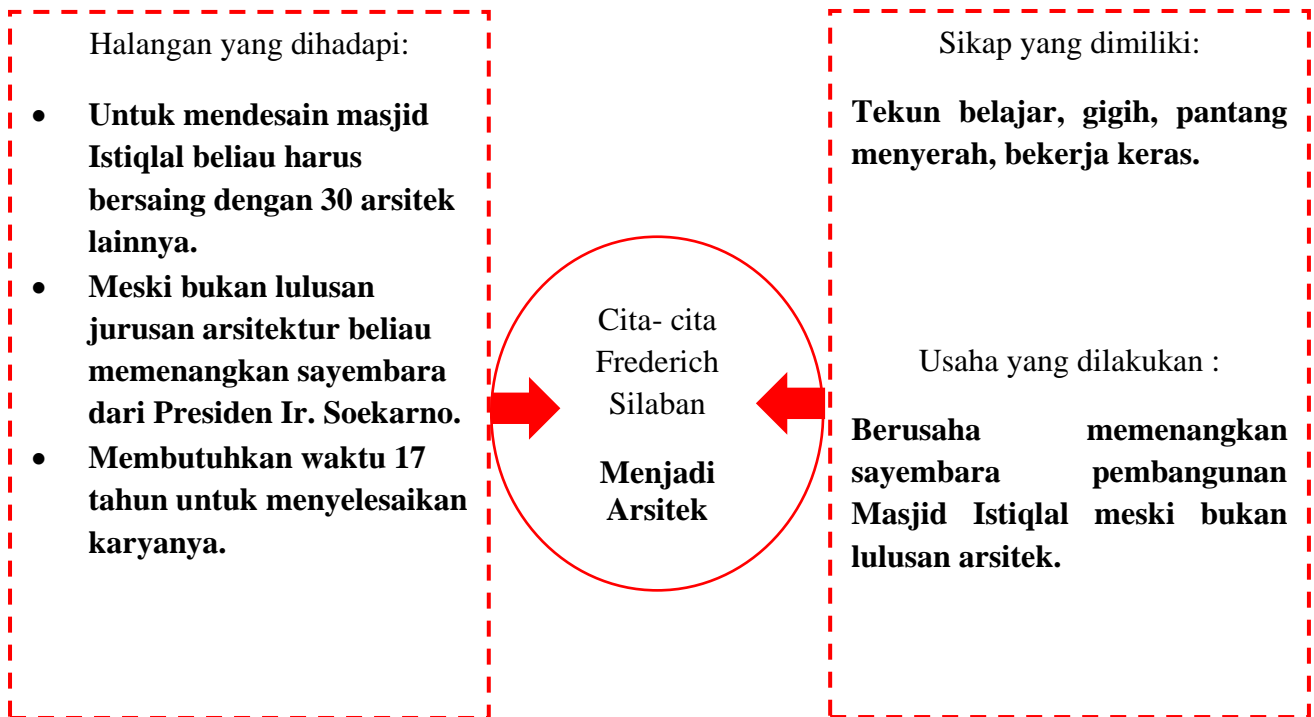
Halangan yang dihadapi:

- **Untuk mendesain masjid Istiqlal beliau harus bersaing dengan 30 arsitek lainnya.**
- **Meski bukan lulusan jurusan arsitektur beliau memenangkan sayembara dari Presiden Ir. Soekarno.**
- **Membutuhkan waktu 17 tahun untuk menyelesaikan karyanya.**

Cita- cita Frederich Silaban

**Menjadi Arsitek**

Sikap yang dimiliki:

**Tekun belajar, gigih, pantang menyerah, bekerja keras.**

Usaha yang dilakukan :

**Berusaha memenangkan sayembara pembangunan Masjid Istiqlal meski bukan lulusan arsitek.**